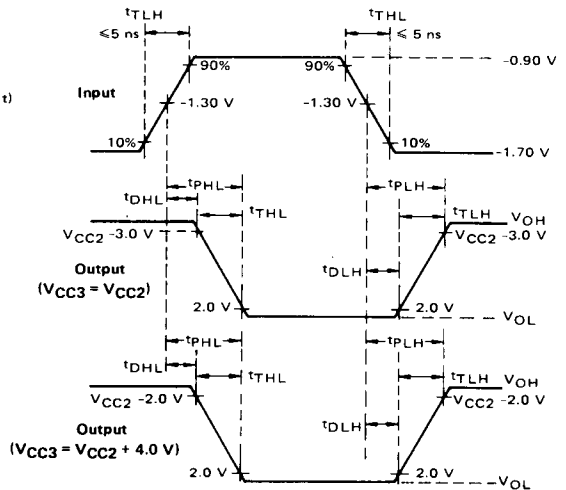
$t_{TLH}$
$\leqslant 5$ ns
$t_{THL}$
$\leqslant 5$ ns
90%
90%
-0.90 V
t)
Input
-1.30 V
-1.30 V
10%
10%
-1.70 V
$t_{PHL}$
$t_{PLH}$
$t_{DHL}$
$t_{THL}$
$t_{TLH}$
$V_{OH}$
$V_{CC2}$ -3.0 V
$V_{CC2}$ -3.0 V
Output
($V_{CC3} = V_{CC2}$)
$t_{DLH}$
2.0 V
2.0 V
$V_{OL}$
$t_{PHL}$
$t_{PLH}$
$t_{DHL}$
$t_{THL}$
$t_{TLH}$
$V_{OH}$
$V_{CC2}$ -2.0 V
$V_{CC2}$ -2.0 V
Output
($V_{CC3} = V_{CC2}$ + 4.0 V)
$t_{DLH}$
2.0 V
2.0 V
$V_{OL}$